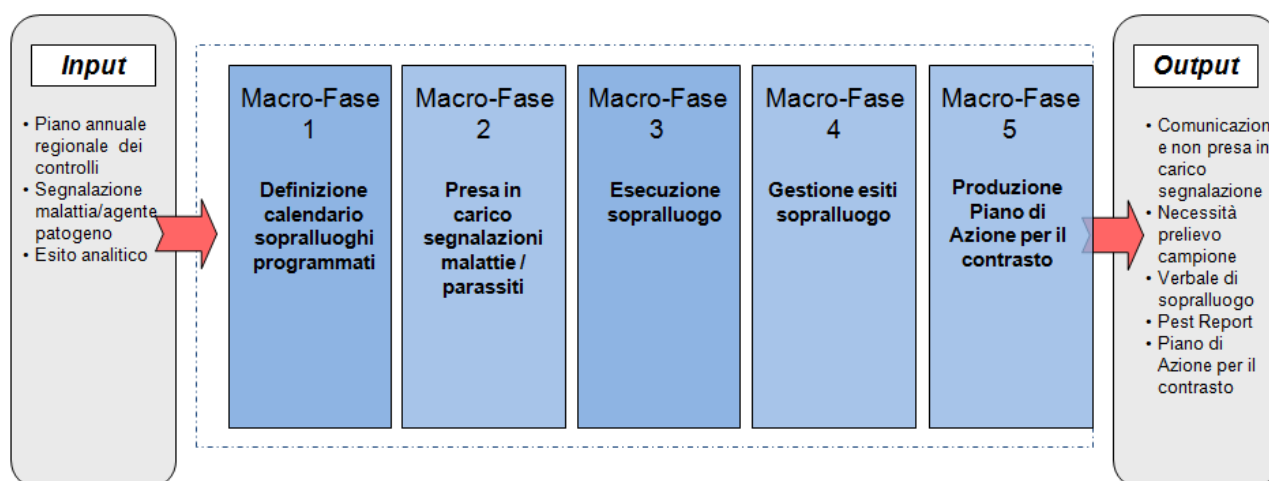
Input

• Piano annuale regionale dei controlli
• Segnalazione malattia/agente patogeno
• Esito analitico

Macro-Fase 1

Definizione calendario sopralluoghi programmati

Macro-Fase 2

Presa in carico segnalazioni malattie / parassiti

Macro-Fase 3

Esecuzione sopralluogo

Macro-Fase 4

Gestione esiti sopralluogo

Macro-Fase 5

Produzione Piano di Azione per il contrasto

Output

• Comunicazion e non presa in carico segnalazione
• Necessità prelievo campione
• Verbale di sopralluogo
• Pest Report
• Piano di Azione per il contrasto